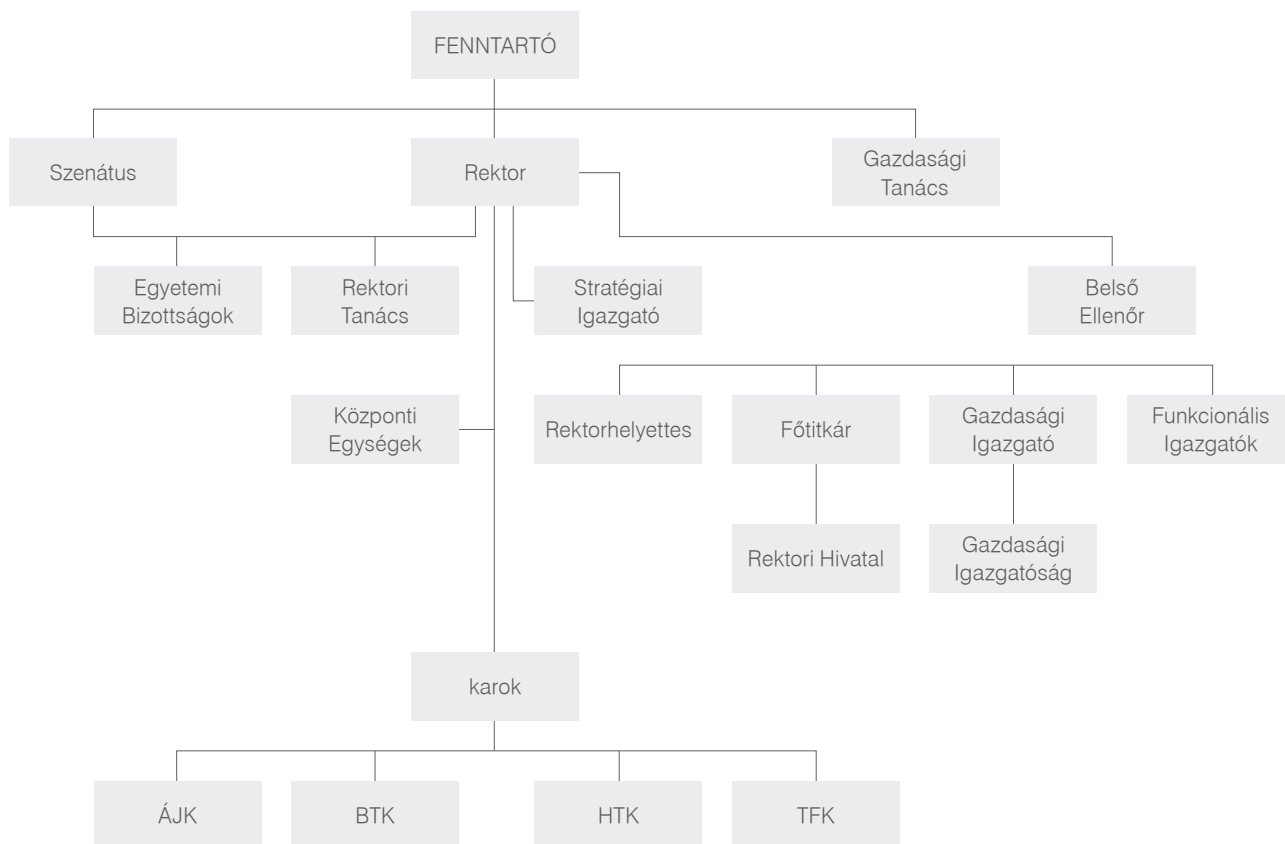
FENNTARTÓ

Szenátus

Rektor

Gazdasági Tanács

Egyetemi Bizottságok

Rektori Tanács

Stratégiai Igazgató

Belső Ellenőr

Központi Egységek

Rektorhelyettes

Főtitkár

Gazdasági Igazgató

Funkcionális Igazgatók

Rektori Hivatal

Gazdasági Igazgatóság

karok

ÁJK

BTK

HTK

TFK